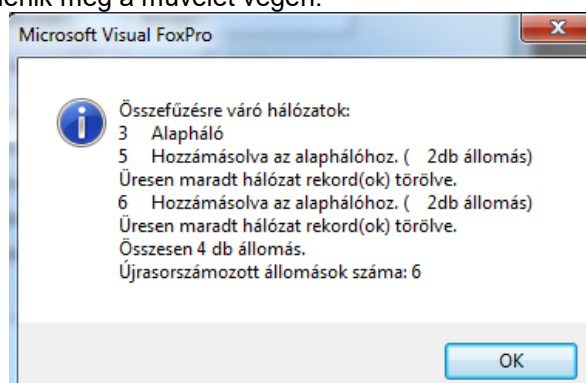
jelenik meg a művelet végén:

Microsoft Visual FoxPro

Összefűzésre váró hálózatok:
3 Alapháló
5 Hozzámásolva az alaphálóhoz. ( 2db állomás)
Üresen maradt hálózat rekord(ok) törölve.
6 Hozzámásolva az alaphálóhoz. ( 2db állomás)
Üresen maradt hálózat rekord(ok) törölve.
Összesen 4 db állomás.
Újrasorszámozott állomások száma: 6

OK